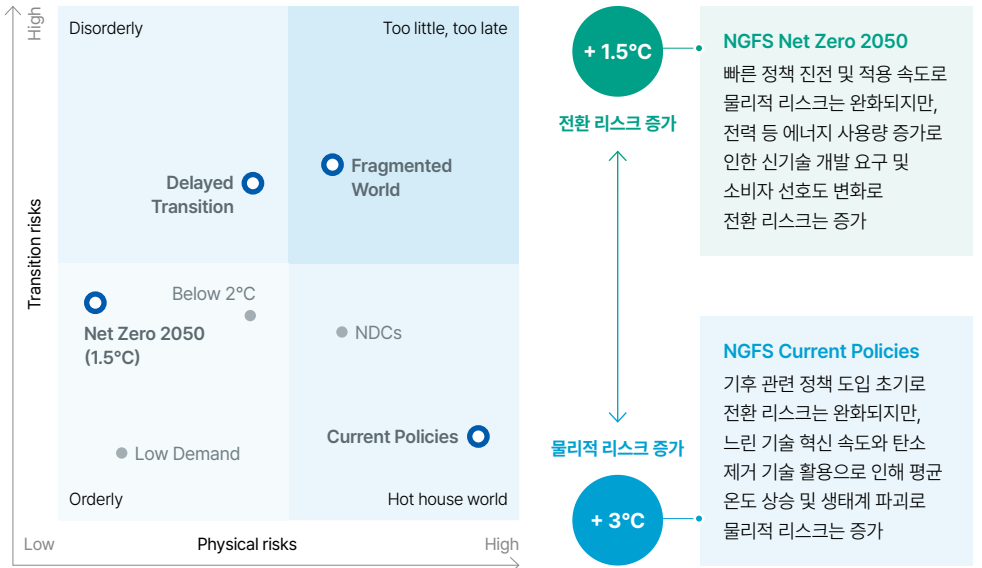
High

Disorderly

Too little, too late

Delayed Transition

Fragmented World

Transition risks

Below 2°C

Net Zero 2050 (1.5°C)

NDCs

Current Policies

Low Demand

Orderly

Hot house world

Low

Physical risks

High

+ 1.5°C

전환 리스크 증가

NGFS Net Zero 2050

빠른 정책 진전 및 적용 속도로 물리적 리스크는 완화되지만, 전력 등 에너지 사용량 증가로 인한 신기술 개발 요구 및 소비자 선호도 변화로 전환 리스크는 증가

물리적 리스크 증가

+ 3°C

NGFS Current Policies

기후 관련 정책 도입 초기로 전환 리스크는 완화되지만, 느린 기술 혁신 속도와 탄소 제거 기술 활용으로 인해 평균 온도 상승 및 생태계 파괴로 물리적 리스크는 증가